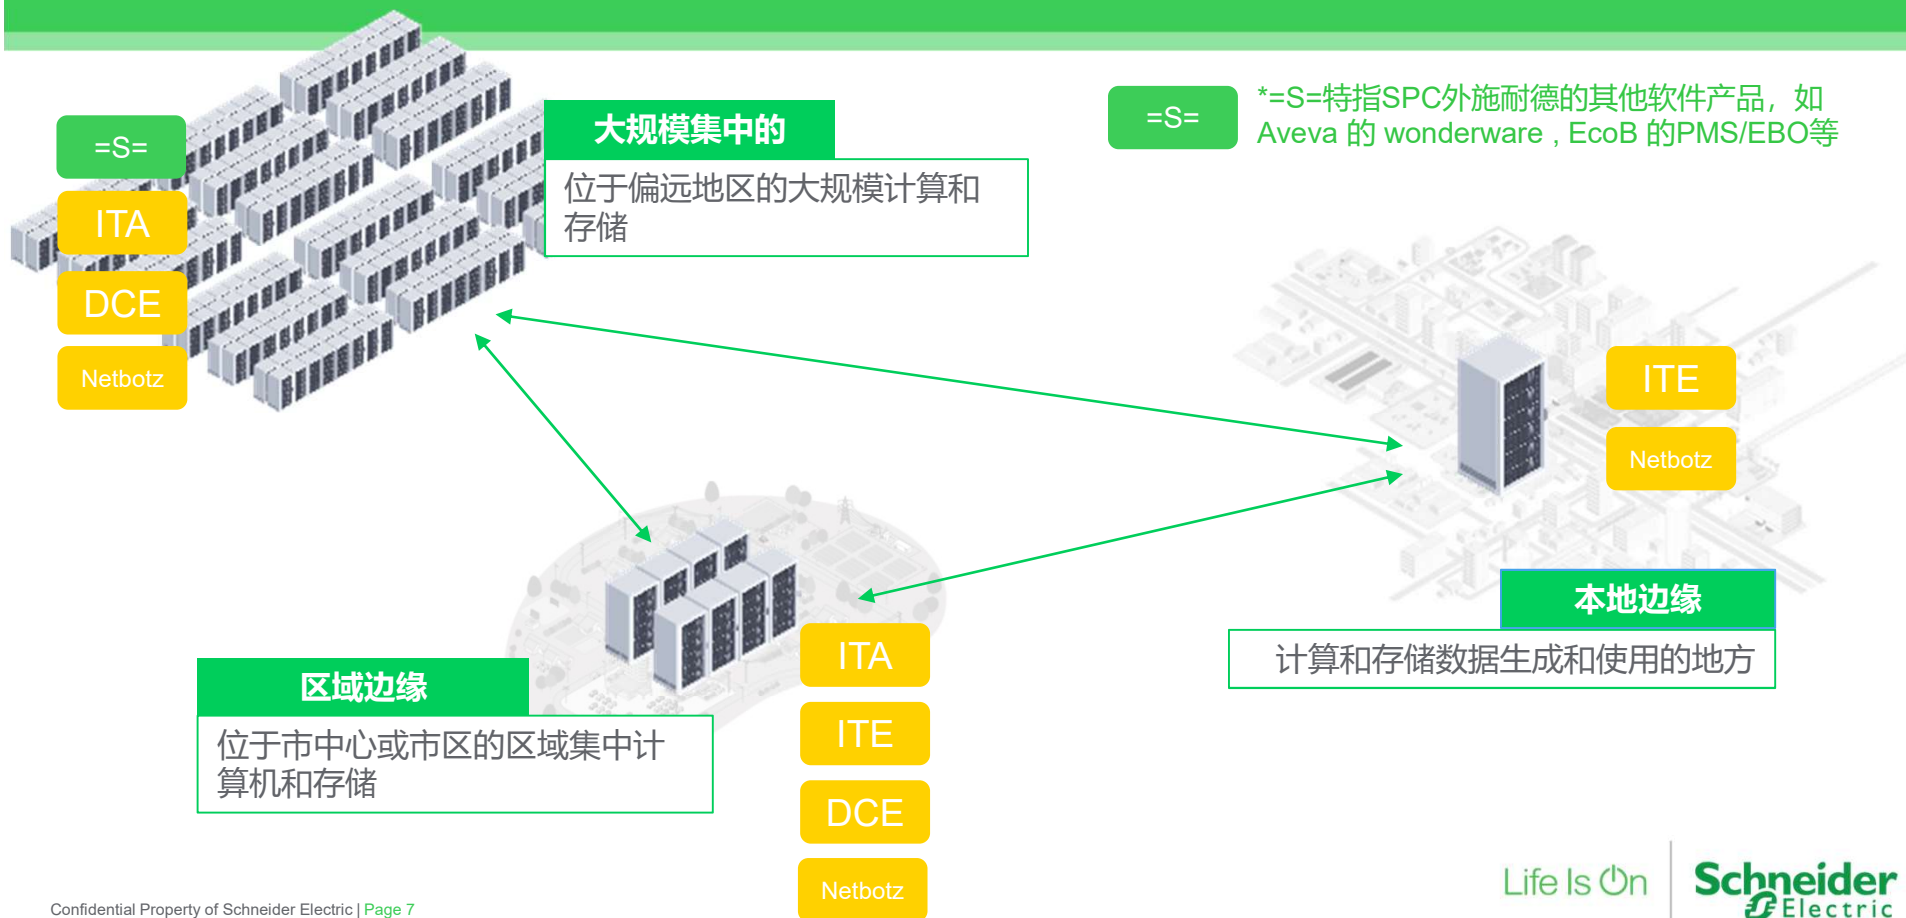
=S=

ITA

DCE

Netbotz

大规模集中的

位于偏远地区的大规模计算和存储

=S=

*=S=特指SPC外施耐德的其他软件产品，如Aveva 的 wonderware , EcoB 的PMS/EBO等

ITE

Netbotz

本地边缘

计算和存储数据生成和使用的地方

区域边缘

位于市中心或市区的区域集中计算机和存储

ITA

ITE

DCE

Netbotz

Confidential Property of Schneider Electric | Page 7

Life Is On

Schneider Electric